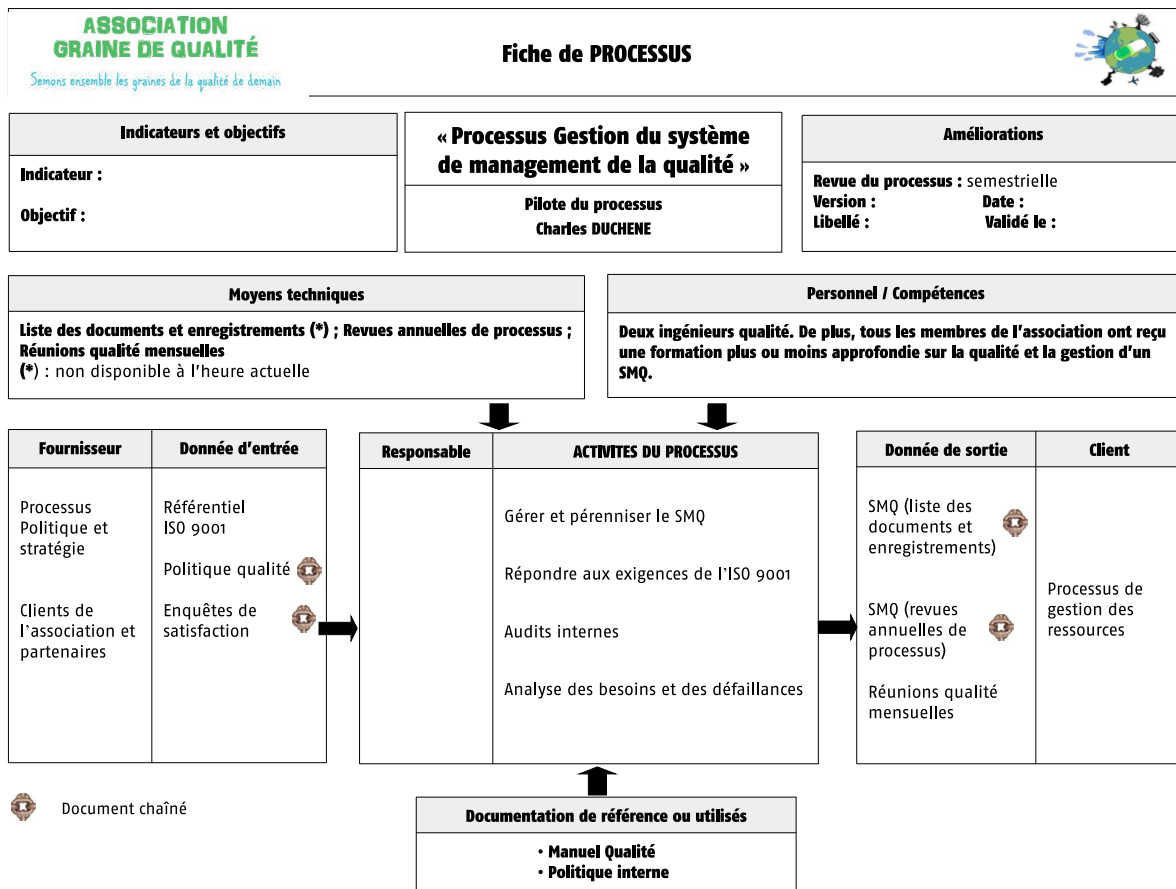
ASSOCIATION
GRAINE DE QUALITÉ
Semons ensemble les graines de la qualité de demain

Fiche de PROCESSUS

Indicateurs et objectifs

Indicateur :

Objectif :

« Processus Gestion du système de management de la qualité »

Pilote du processus
Charles DUCHENE

Améliorations

Revue du processus : semestrielle
Version : Date :
Libellé : Validé le :

Moyens techniques

Liste des documents et enregistrements (*) ; Revues annuelles de processus ; Réunions qualité mensuelles
(*) : non disponible à l'heure actuelle

Personnel / Compétences

Deux ingénieurs qualité. De plus, tous les membres de l'association ont reçu une formation plus ou moins approfondie sur la qualité et la gestion d'un SMQ.

| Fournisseur | Donnée d'entrée |
|---|---|
| Processus Politique et stratégie | Référentiel ISO 9001 |
| | Politique qualité |
| Clients de l'association et partenaires | Enquêtes de satisfaction |

| Responsable | ACTIVITES DU PROCESSUS |
|---|---|
| | Gérer et pérenniser le SMQ |
| | Répondre aux exigences de l'ISO 9001 |
| | Audits internes |
| | Analyse des besoins et des défaillances |

| Donnée de sortie | Client |
|---|---|
| SMQ (liste des documents et enregistrements) | Processus de gestion des ressources |
| SMQ (revues annuelles de processus) | |
| Réunions qualité mensuelles | |

Document chaîné

Documentation de référence ou utilisés

• Manuel Qualité
• Politique interne